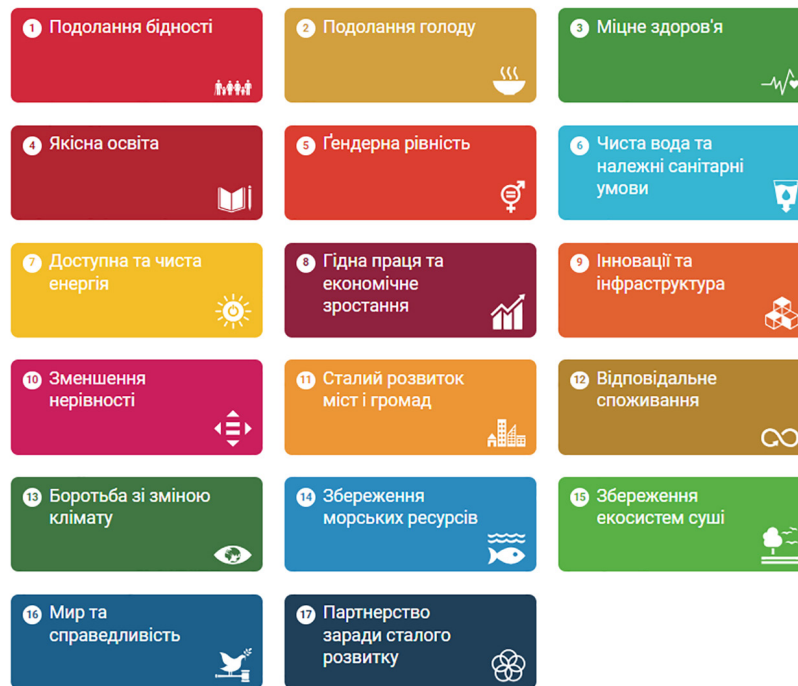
1 Подолання бідності

2 Подолання голоду

3 Міцне здоров'я

4 Якісна освіта

5 Ґендерна рівність

6 Чиста вода та належні санітарні умови

7 Доступна та чиста енергія

8 Гідна праця та економічне зростання

9 Інновації та інфраструктура

10 Зменшення нерівності

11 Сталий розвиток міст і громад

12 Відповідальне споживання

13 Боротьба зі зміною клімату

14 Збереження морських ресурсів

15 Збереження екосистем суші

16 Мир та справедливість

17 Партнерство заради сталого розвитку